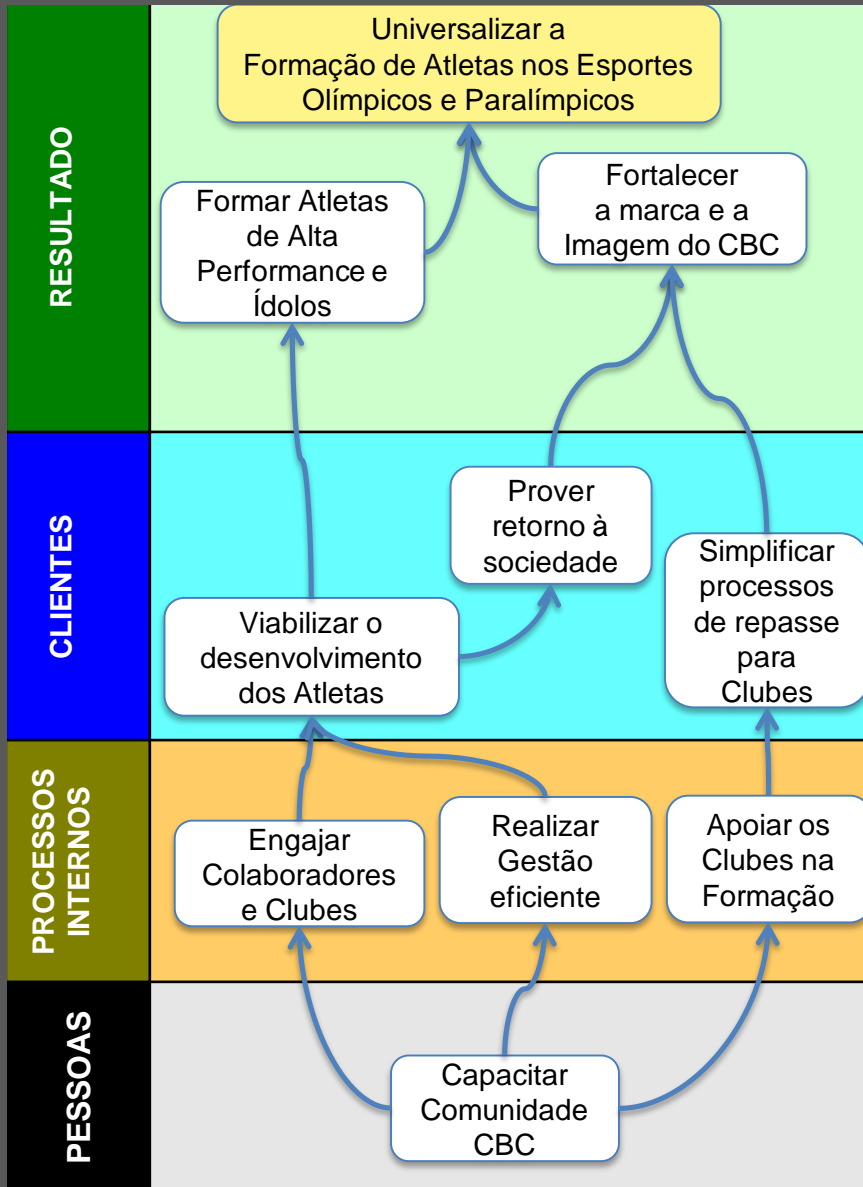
RESULTADO

Universalizar a Formação de Atletas nos Esportes Olímpicos e Paralímpicos

Formar Atletas de Alta Performance e Ídolos

Fortalecer a marca e a Imagem do CBC

CLIENTES

Prover retorno à sociedade

Simplificar processos de repasse para Clubes

Viabilizar o desenvolvimento dos Atletas

PROCESSOS INTERNOS

Engajar Colaboradores e Clubes

Realizar Gestão eficiente

Apoiar os Clubes na Formação

PESSOAS

Capacitar Comunidade CBC